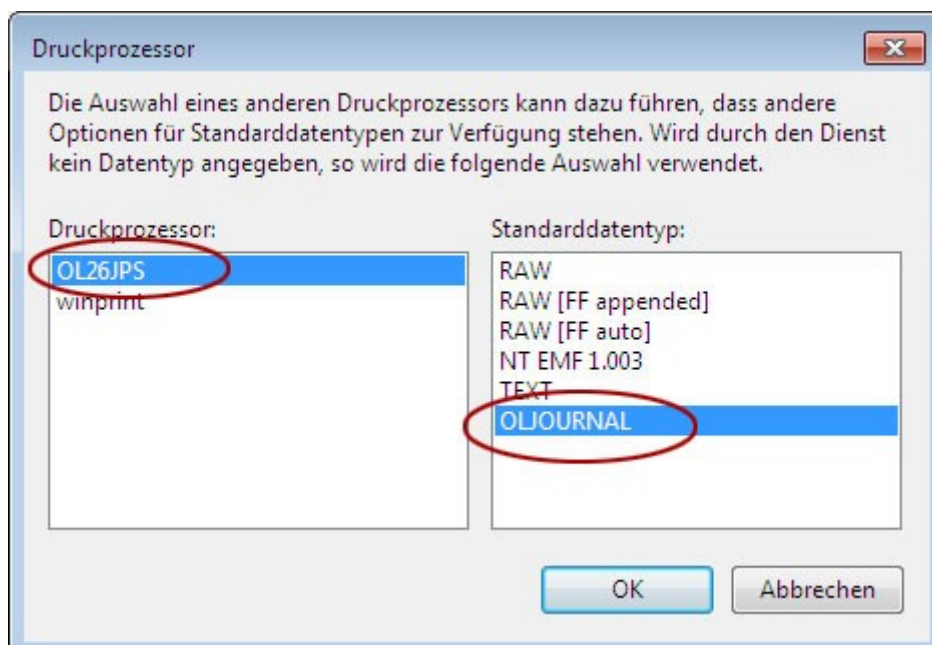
Druckprozessor

Die Auswahl eines anderen Druckprozessors kann dazu führen, dass andere Optionen für Standarddatentypen zur Verfügung stehen. Wird durch den Dienst kein Datentyp angegeben, so wird die folgende Auswahl verwendet.

Druckprozessor:

OL26JPS
winprint

Standarddatentyp:

RAW
RAW [FF appended]
RAW [FF auto]
NT EMF 1.003
TEXT
OLJOURNAL

OK

Abbrechen